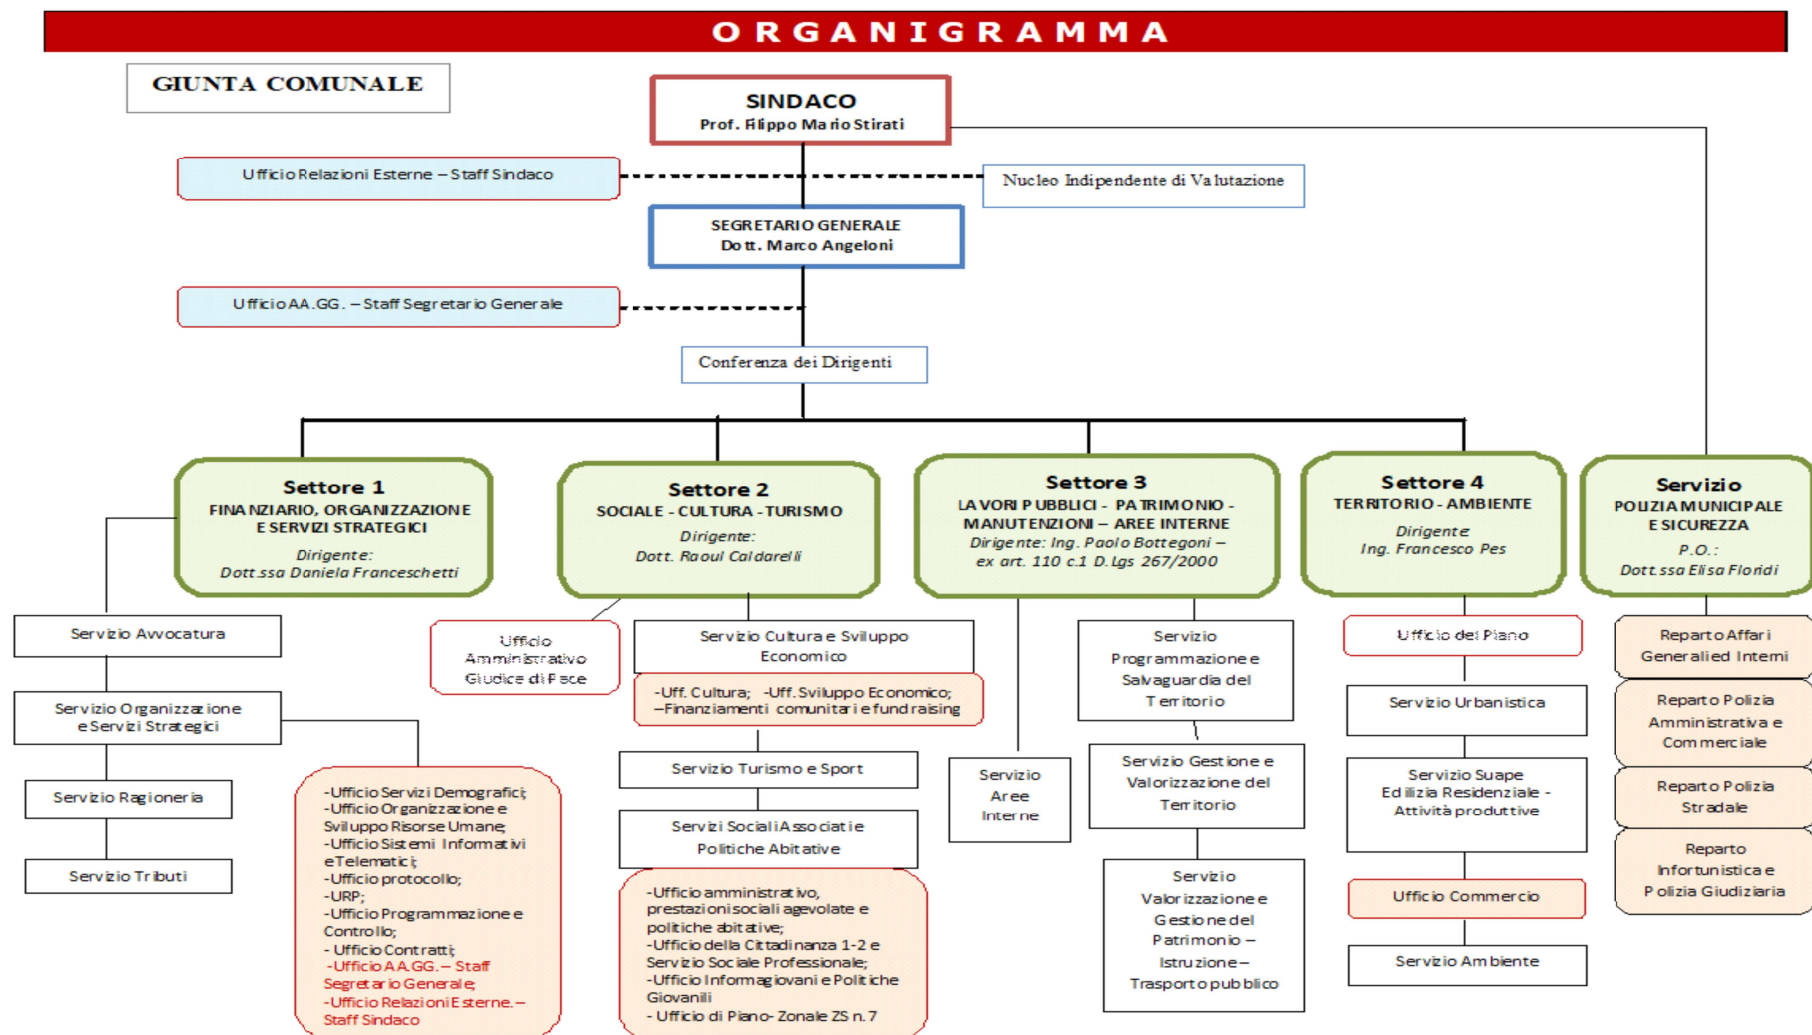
ORGANIGRAMMA

GIUNTA COMUNALE

SINDACO
Prof. Filippo Mario Stirati

Ufficio Relazioni Esterne – Staff Sindaco

Nucleo Indipendente di Valutazione

SEGRETARIO GENERALE
Dott. Marco Angeloni

Ufficio AA.GG. – Staff Segretario Generale

Conferenza dei Dirigenti

Settore 1
FINANZIARIO, ORGANIZZAZIONE E SERVIZI STRATEGICI
Dirigente:
Dott.ssa Daniela Franceschetti

Settore 2
SOCIALE - CULTURA - TURISMO
Dirigente:
Dott. Raoul Caldarelli

Settore 3
LAVORI PUBBLICI - PATRIMONIO - MANUTENZIONI – AREE INTERNE
Dirigente: Ing. Paolo Bottegoni – ex art. 110 c.1 D.Lgs 267/2000

Settore 4
TERRITORIO - AMBIENTE
Dirigente
Ing. Francesco Pes

Servizio
POLIZIA MUNICIPALE E SICUREZZA
P.O.:
Dott.ssa Elisa Floridi

Servizio Avvocatura

Servizio Organizzazione e Servizi Strategici

Servizio Ragioneria

Servizio Tributi

-Ufficio Servizi Demografici;
-Ufficio Organizzazione e Sviluppo Risorse Umane;
-Ufficio Sistemi Informativi e Telematici;
-Ufficio protocollo;
-URP;
-Ufficio Programmazione e Controllo;
- Ufficio Contratti;
-Ufficio AA.GG. – Staff Segretario Generale;
-Ufficio Relazioni Esterne. – Staff Sindaco

Ufficio Amministrativo Giudice di Pace

Servizio Cultura e Sviluppo Economico

-Uff. Cultura; -Uff. Sviluppo Economico;
–Finanziamenti comunitari e fund raising

Servizio Turismo e Sport

Servizi Sociali Associati e Politiche Abitative

-Ufficio amministrativo, prestazioni sociali agevolate e politiche abitative;
-Ufficio della Cittadinanza 1-2 e Servizio Sociale Professionale;
-Ufficio Informagiovani e Politiche Giovanili
- Ufficio di Piano- Zonale ZS n. 7

Servizio Aree Interne

Servizio Programmazione e Salvaguardia del Territorio

Servizio Gestione e Valorizzazione del Territorio

Servizio Valorizzazione e Gestione del Patrimonio – Istruzione – Trasporto pubblico

Ufficio del Piano

Servizio Urbanistica

Servizio Suape Edilizia Residenziale - Attività produttive

Ufficio Commercio

Servizio Ambiente

Reparto Affari Generali ed Interni

Reparto Polizia Amministrativa e Commerciale

Reparto Polizia Stradale

Reparto Infortunistica e Polizia Giudiziaria